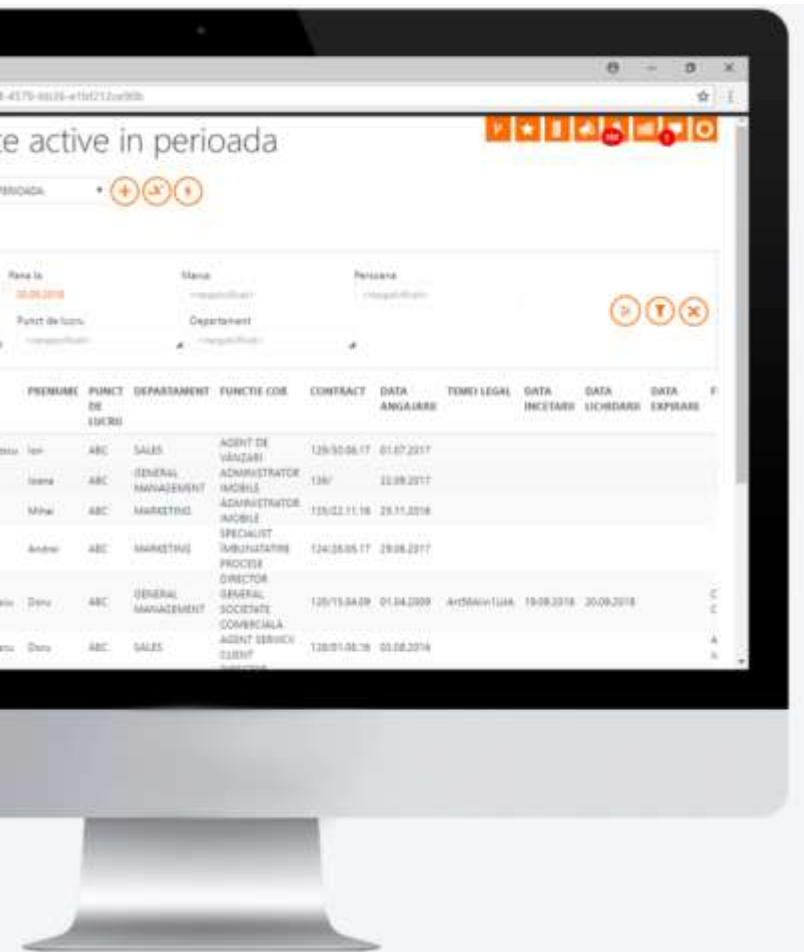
te active in perioada

PERIOADA

Pana la
20.09.2018

Marca
<nespecificat>

Persoana
<nespecificat>

Punct de lucru
<nespecificat>

Departament
<nespecificat>

| | PRENUME | PUNCT DE LUCRU | DEPARTAMENT | FUNCTIE COR | CONTRACT | DATA ANGAJARE | TEMEI LEGAL | DATA INCETARE | DATA LICHIDARE | DATA EXPIRARE | F |
|---|---|---|---|---|---|---|---|---|---|---|---|
| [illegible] | Ion | ABC | SALES | AGENT DE VÂNZARI | 129/30.06.17 | 01.07.2017 | | | | | |
| | Ioana | ABC | GENERAL MANAGEMENT | ADMINISTRATOR IMOBILE | 136/ | 22.09.2017 | | | | | |
| | Mihai | ABC | MARKETING | ADMINISTRATOR IMOBILE | 135/22.11.16 | 23.11.2016 | | | | | |
| | Andrei | ABC | MARKETING | SPECIALIST IMBUNATATIRE PROCESE | 124/28.05.17 | 29.08.2017 | | | | | |
| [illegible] | Doru | ABC | GENERAL MANAGEMENT | DIRECTOR GENERAL SOCIETATE COMERCIALA | 120/15.04.09 | 01.04.2009 | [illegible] | 19.09.2018 | 20.09.2018 | | C C |
| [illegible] | Doru | ABC | SALES | AGENT SERVICII CLIENT | 128/01.08.16 | 01.08.2016 | | | | | A A |